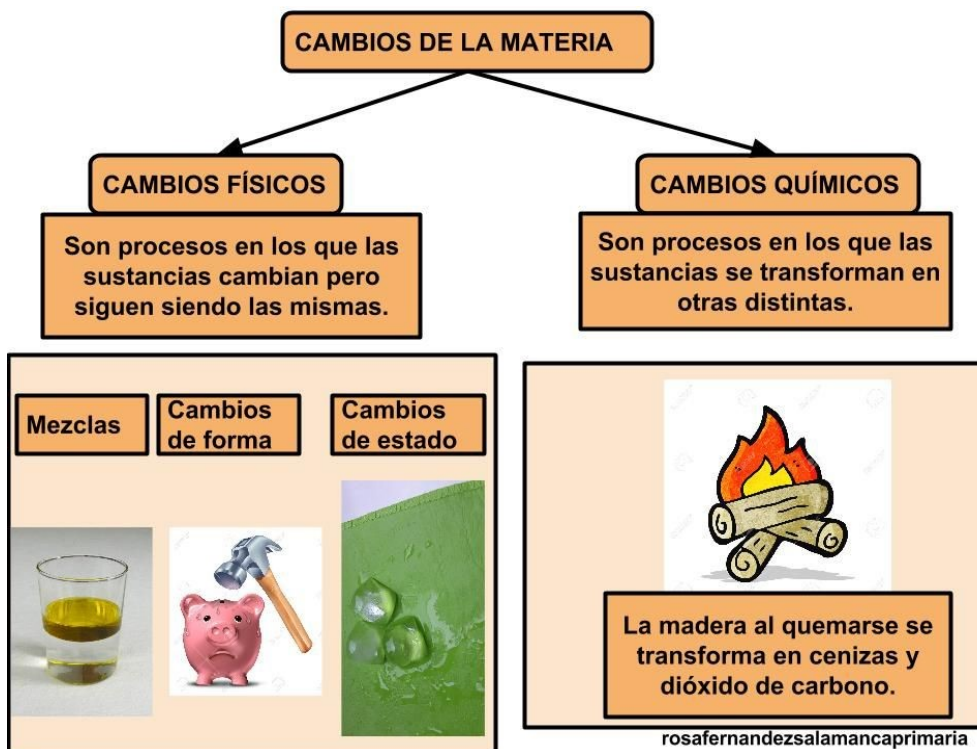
CAMBIOS DE LA MATERIA

CAMBIOS FÍSICOS

Son procesos en los que las sustancias cambian pero siguen siendo las mismas.

CAMBIOS QUÍMICOS

Son procesos en los que las sustancias se transforman en otras distintas.

Mezclas

Cambios de forma

Cambios de estado

La madera al quemarse se transforma en cenizas y dióxido de carbono.

rosafernandezsalamancaprimaria